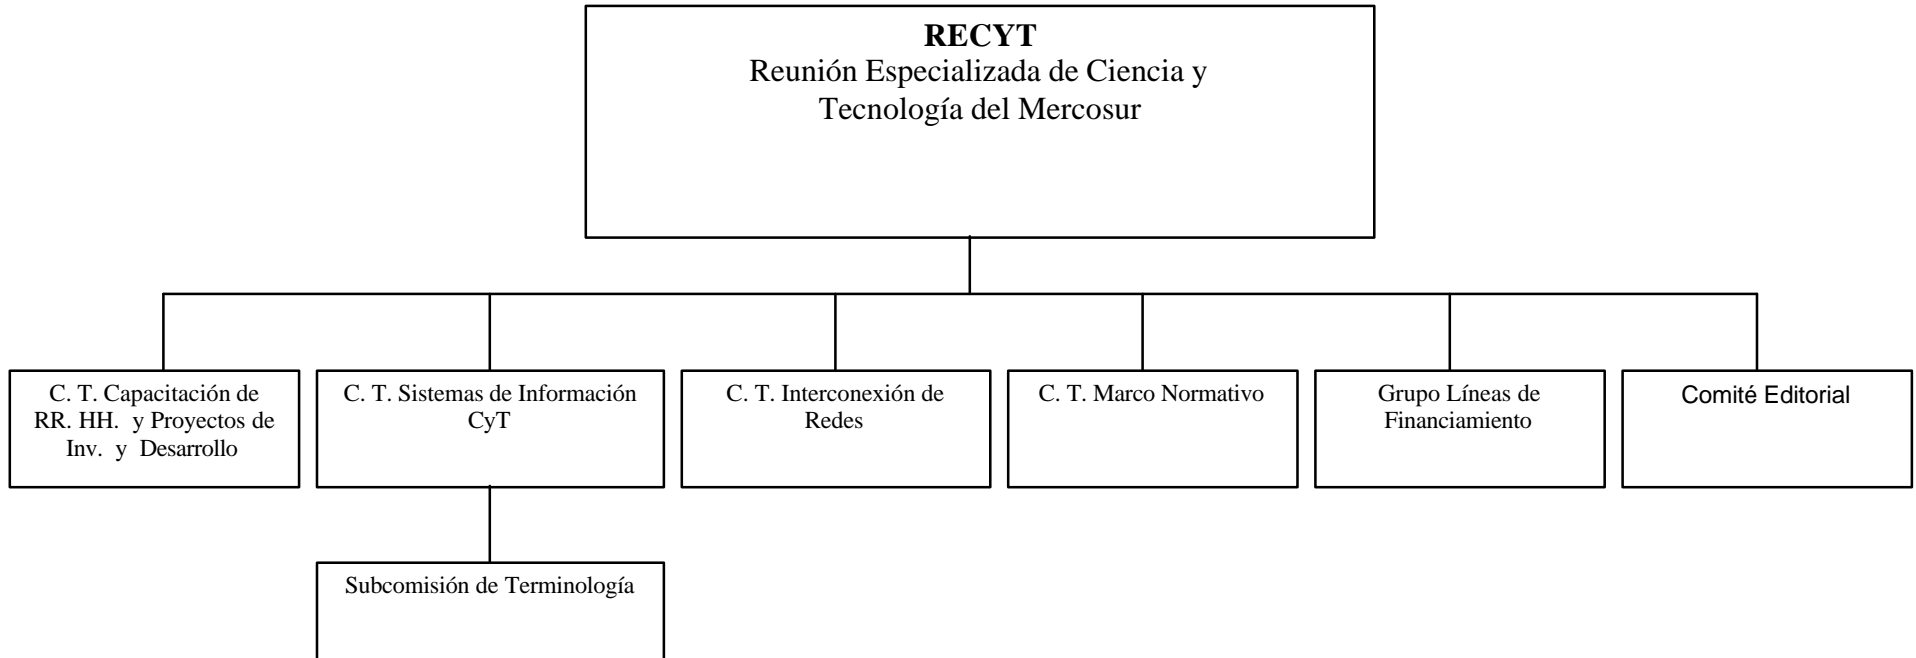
**RECYT**
Reunión Especializada de Ciencia y Tecnología del Mercosur

C. T. Capacitación de RR. HH. y Proyectos de Inv. y Desarrollo

C. T. Sistemas de Información CyT

C. T. Interconexión de Redes

C. T. Marco Normativo

Grupo Líneas de Financiamiento

Comité Editorial

Subcomisión de Terminología